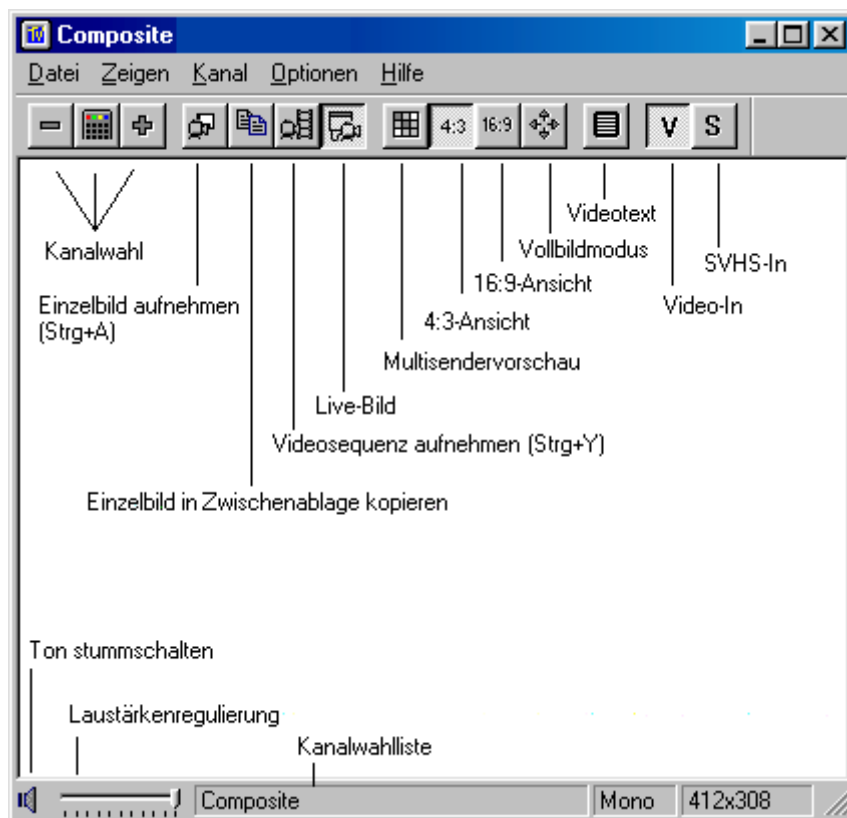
Composite

Datei Zeigen Kanal Optionen Hilfe

4:3 16:9 V S

Videotext

Vollbildmodus

SVHS-In

16:9-Ansicht

Kanalwahl

Video-In

Einzelbild aufnehmen (Strg+A)

4:3-Ansicht

Multisendervorschau

Live-Bild

Videosequenz aufnehmen (Strg+Y)

Einzelbild in Zwischenablage kopieren

Ton stummschalten

Laustärkenregulierung

Kanalwahlliste

Composite Mono 412x308